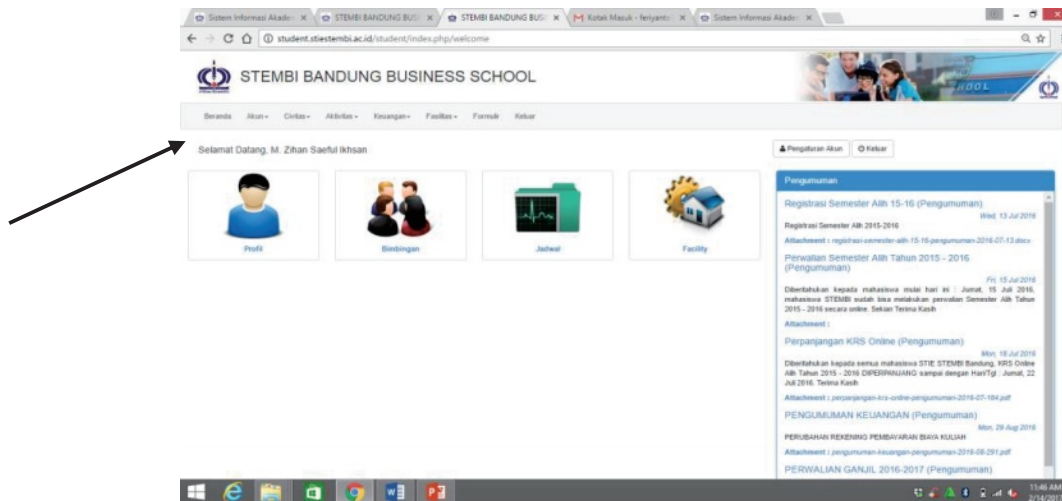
Sistem Informasi Akade: × STEMBI BANDUNG BUS × STEMBI BANDUNG BUS × Kotak Masuk - feriyanto × Sistem Informasi Akade ×

student.stiestembi.ac.id/student/index.php/welcome

STEMBI BANDUNG BUSINESS SCHOOL

Beranda Akun Civitas Aktivitas Keuangan Fasilitas Formulir Keluar

Selamat Datang, M. Zihan Saeful Ikhsan

Pengaturan Akun Keluar

Profil

Bimbingan

Jadwal

Facility

Pengumuman

Registrasi Semester Alih 15-16 (Pengumuman)

Wed, 13 Jul 2016

Registrasi Semester Alih 2015-2016

Attachment : registrasi-semester-alih-15-16-pengumuman-2016-07-13.docx

Perwalian Semester Alih Tahun 2015 - 2016 (Pengumuman)

Fri, 15 Jul 2016

Diberitahukan kepada mahasiswa mulai hari ini : Jumat, 15 Juli 2016, mahasiswa STEMBI sudah bisa melakukan perwalian Semester Alih Tahun 2015 - 2016 secara online. Sekian Terima Kasih

Attachment :

Perpanjangan KRS Online (Pengumuman)

Mon, 18 Jul 2016

Diberitahukan kepada semua mahasiswa STIE STEMBI Bandung, KRS Online Alih Tahun 2015 - 2016 DIPERPANJANG sampai dengan Hari/Tgl : Jumat, 22 Juli 2016. Terima Kasih

Attachment : perpanjangan-krs-online-pengumuman-2016-07-184.pdf

PENGUMUMAN KEUANGAN (Pengumuman)

Mon, 29 Aug 2016

PERUBAHAN REKENING PEMBAYARAN BIAYA KULIAH

Attachment : pengumuman-keuangan-pengumuman-2016-08-291.pdf

PERWALIAN GANJIL 2016-2017 (Pengumuman)

11:46 AM
2/14/2017